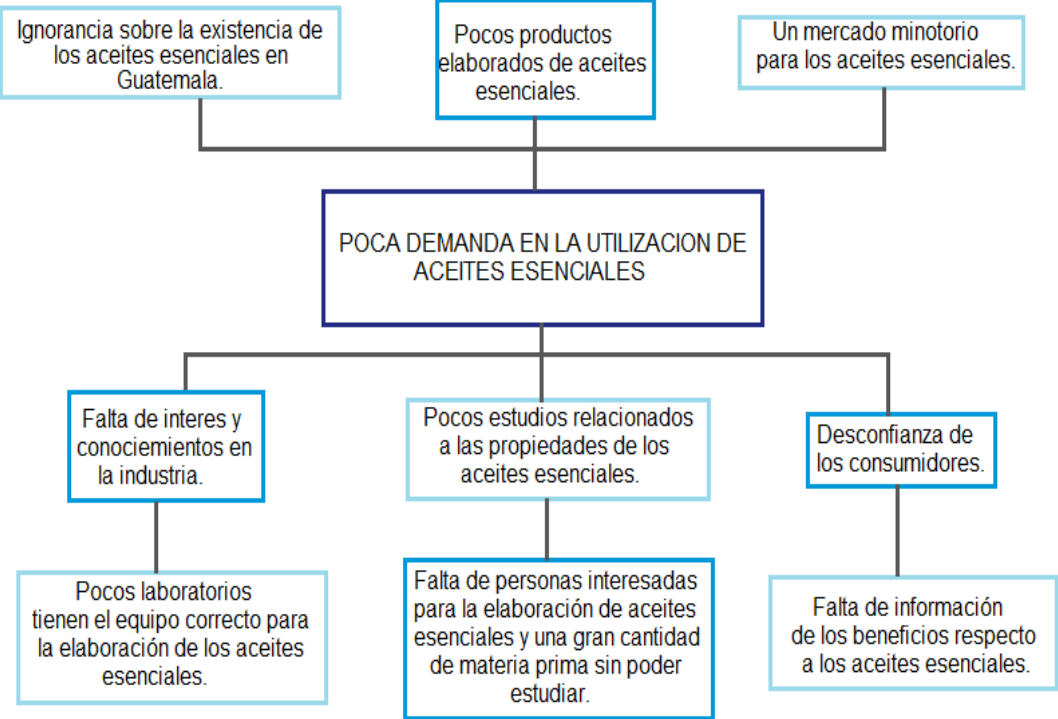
Ignorancia sobre la existencia de los aceites esenciales en Guatemala.

Pocos productos elaborados de aceites esenciales.

Un mercado minotorio para los aceites esenciales.

POCA DEMANDA EN LA UTILIZACION DE ACEITES ESENCIALES

Falta de interes y conocimientos en la industria.

Pocos estudios relacionados a las propiedades de los aceites esenciales.

Desconfianza de los consumidores.

Pocos laboratorios tienen el equipo correcto para la elaboración de los aceites esenciales.

Falta de personas interesadas para la elaboración de aceites esenciales y una gran cantidad de materia prima sin poder estudiar.

Falta de información de los beneficios respecto a los aceites esenciales.